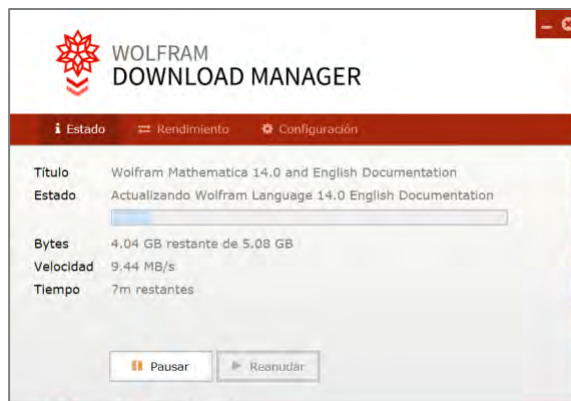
WOLFRAM
DOWNLOAD MANAGER

Estado Rendimiento Configuración

| | |
|---|---|
| Título | Wolfram Mathematica 14.0 and English Documentation |
| Estado | Actualizando Wolfram Language 14.0 English Documentation |
| Bytes | 4.04 GB restante de 5.08 GB |
| Velocidad | 9.44 MB/s |
| Tiempo | 7m restantes |

Pausar Reanudar